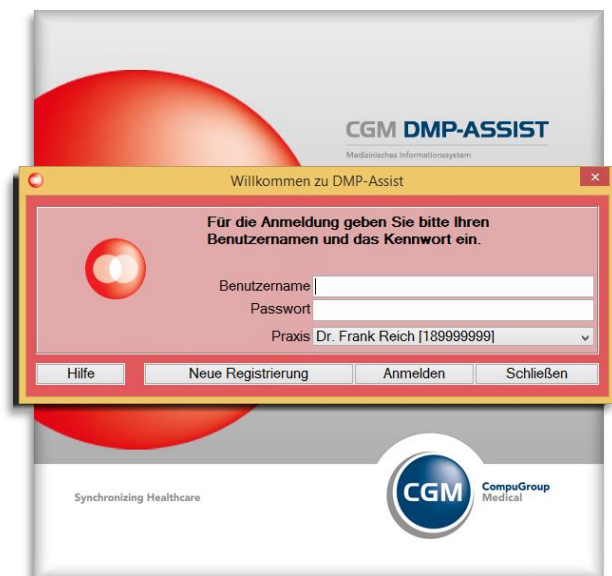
CGM DMP-ASSIST
Medizinisches Informationssystem

Willkommen zu DMP-Assist

Für die Anmeldung geben Sie bitte Ihren Benutzernamen und das Kennwort ein.

Benutzername
Passwort
Praxis Dr. Frank Reich [189999999]

Hilfe
Neue Registrierung
Anmelden
Schließen

Synchronizing Healthcare

CGM
CompuGroup Medical